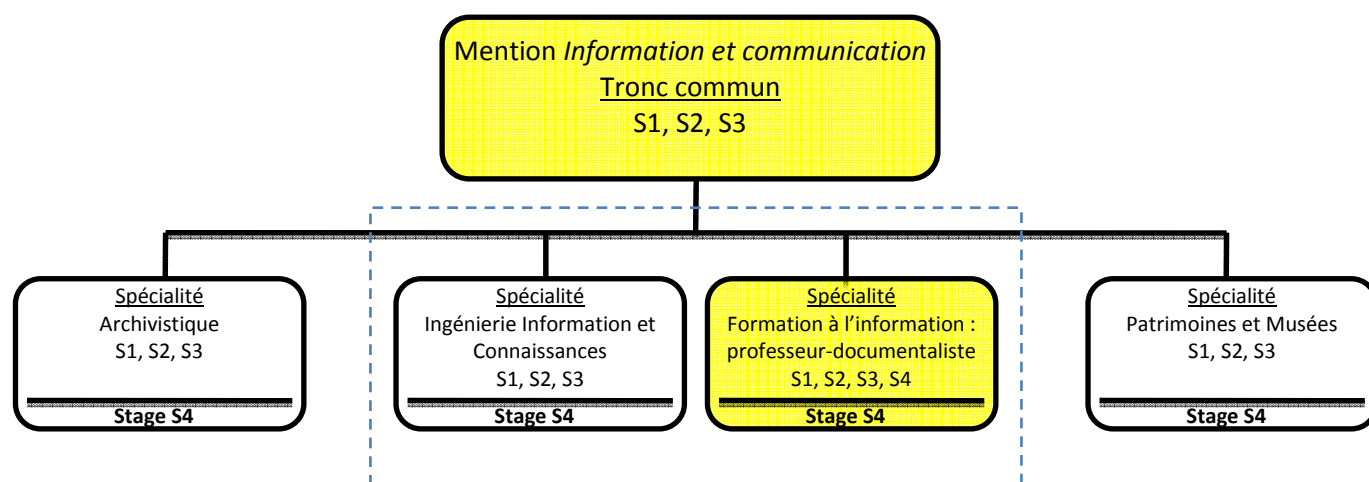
Mention *Information et communication*
Tronc commun
S1, S2, S3

Spécialité
Archivistique
S1, S2, S3
Stage S4

Spécialité
Ingénierie Information et Connaissances
S1, S2, S3
Stage S4

Spécialité
Formation à l'information : professeur-documentaliste
S1, S2, S3, S4
Stage S4

Spécialité
Patrimoines et Musées
S1, S2, S3
Stage S4